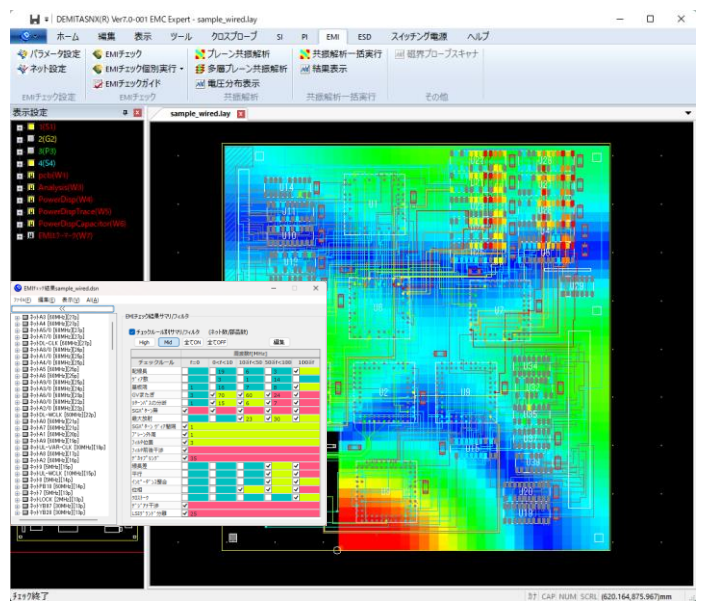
DEMITASNX(R) Ver7.0-001 EMC Expert - sample_wired.lay

ホーム 編集 表示 ツール クロスプローブ SI PI EMI ESD スイッチング電源 ヘルプ

パラメータ設定
ネット設定
EMIチェック設定

EMIチェック
EMIチェック個別実行
EMIチェックガイド
EMIチェック

プレーン共振解析
多層プレーン共振解析
電圧分布表示
共振解析

共振解析一括実行
結果表示
共振解析一括実行

磁界プローブスキャナ
その他

表示設定

1(S1)
2(G2)
3(P3)
4(S4)
pcb(W1)
Analysis(W8)
PowerDisp(W4)
PowerDispTrace(W5)
PowerDispCapacitor(W6)
EMIマーク(W7)

sample_wired.lay

EMIチェック結果sample_wired.dsn
ファイル 編集 表示 AI

EMIチェック結果サマリフィルタ
チェックルール別サマリフィルタ (ネット別/部品別)
High Mid 全てON 全てOFF 編集

チェックルール
配線長
ビア数
層間移
GVまたぎ
スタッブの分岐
SGビア不足
最大長
SGビアチェック
アースの長
シールド
シールド配線
ダミーパターン
積層
等長
インピーダンス
位相
クロストーク
ダンピング抵抗
LSEパターン

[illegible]

チェック終了
CAP NUM SCRL (620.164,875.967)mm